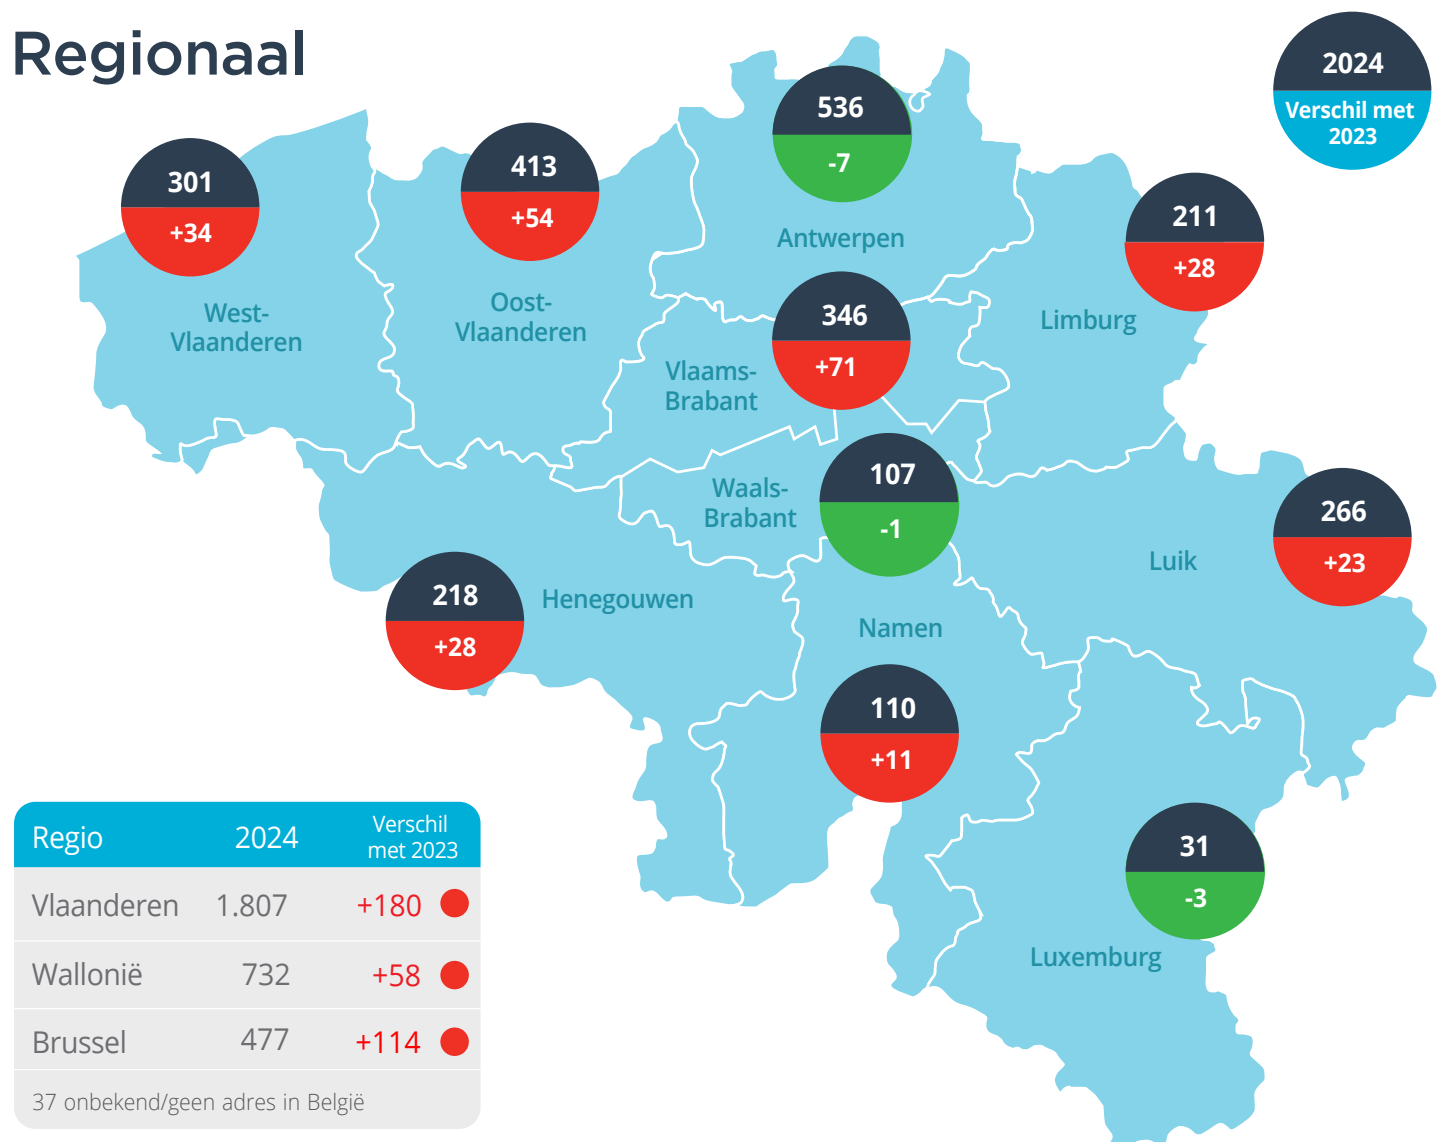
Regionaal

2024
Verschil met 2023

301
+34
West-Vlaanderen

413
+54
Oost-Vlaanderen

536
-7
Antwerpen

211
+28
Limburg

346
+71
Vlaams-Brabant

107
-1
Waals-Brabant

266
+23
Luik

218
+28
Henegouwen

Namen

110
+11

31
-3
Luxemburg

| Regio | 2024 | Verschil met 2023 |
|---|---|---|
| Vlaanderen | 1.807 | +180 |
| Wallonië | 732 | +58 |
| Brussel | 477 | +114 |

37 onbekend/geen adres in België